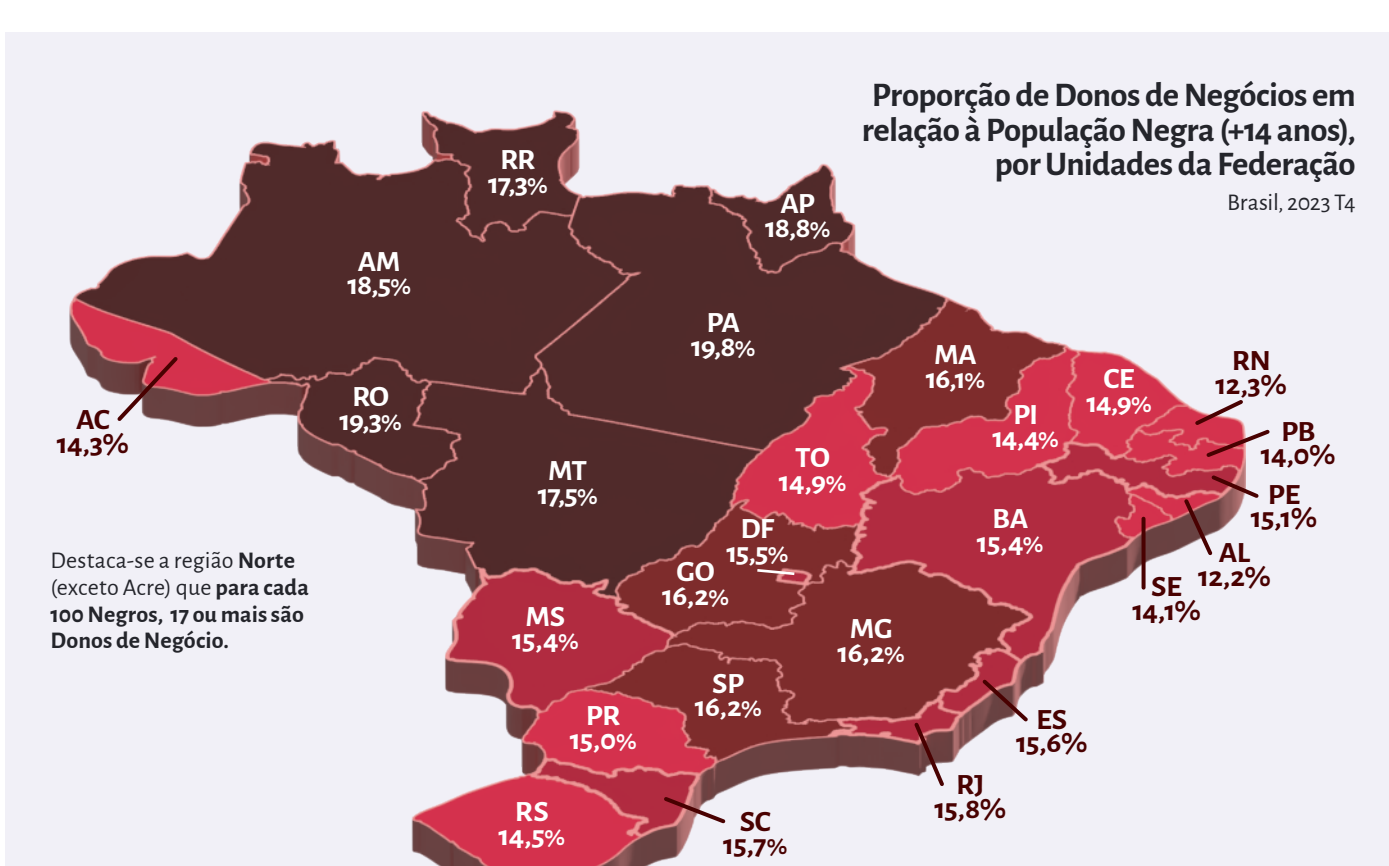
Proporção de Donos de Negócios em relação à População Negra (+14 anos), por Unidades da Federação

Brasil, 2023 T4

RR
17,3%

AP
18,8%

AM
18,5%

PA
19,8%

MA
16,1%

RN
12,3%

CE
14,9%

PI
14,4%

PB
14,0%

AC
14,3%

RO
19,3%

TO
14,9%

MT
17,5%

PE
15,1%

BA
15,4%

DF
15,5%

AL
12,2%

GO
16,2%

SE
14,1%

Destaca-se a região **Norte** (exceto Acre) que **para cada 100 Negros, 17 ou mais são Donos de Negócio.**

MS
15,4%

MG
16,2%

SP
16,2%

ES
15,6%

PR
15,0%

RJ
15,8%

RS
14,5%

SC
15,7%